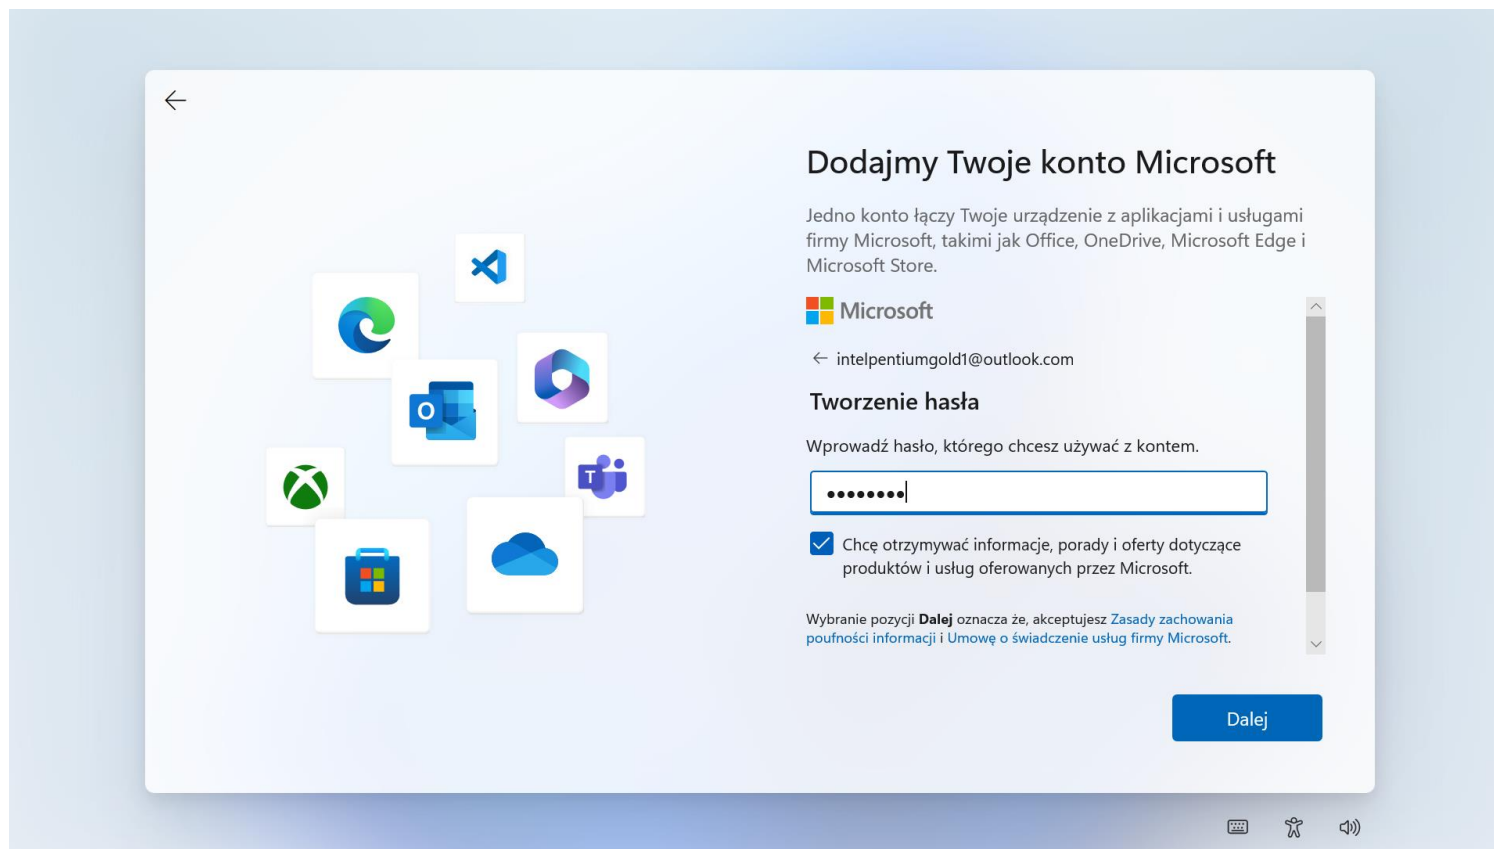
Dodajmy Twoje konto Microsoft

Jedno konto łączy Twoje urządzenie z aplikacjami i usługami firmy Microsoft, takimi jak Office, OneDrive, Microsoft Edge i Microsoft Store.

Microsoft

intelpentiumgold1@outlook.com

Tworzenie hasła

Wprowadź hasło, którego chcesz używać z kontem.

••••••••

Chcę otrzymywać informacje, porady i oferty dotyczące produktów i usług oferowanych przez Microsoft.

Wybranie pozycji **Dalej** oznacza że, akceptujesz Zasady zachowania poufności informacji i Umowę o świadczenie usług firmy Microsoft.

Dalej